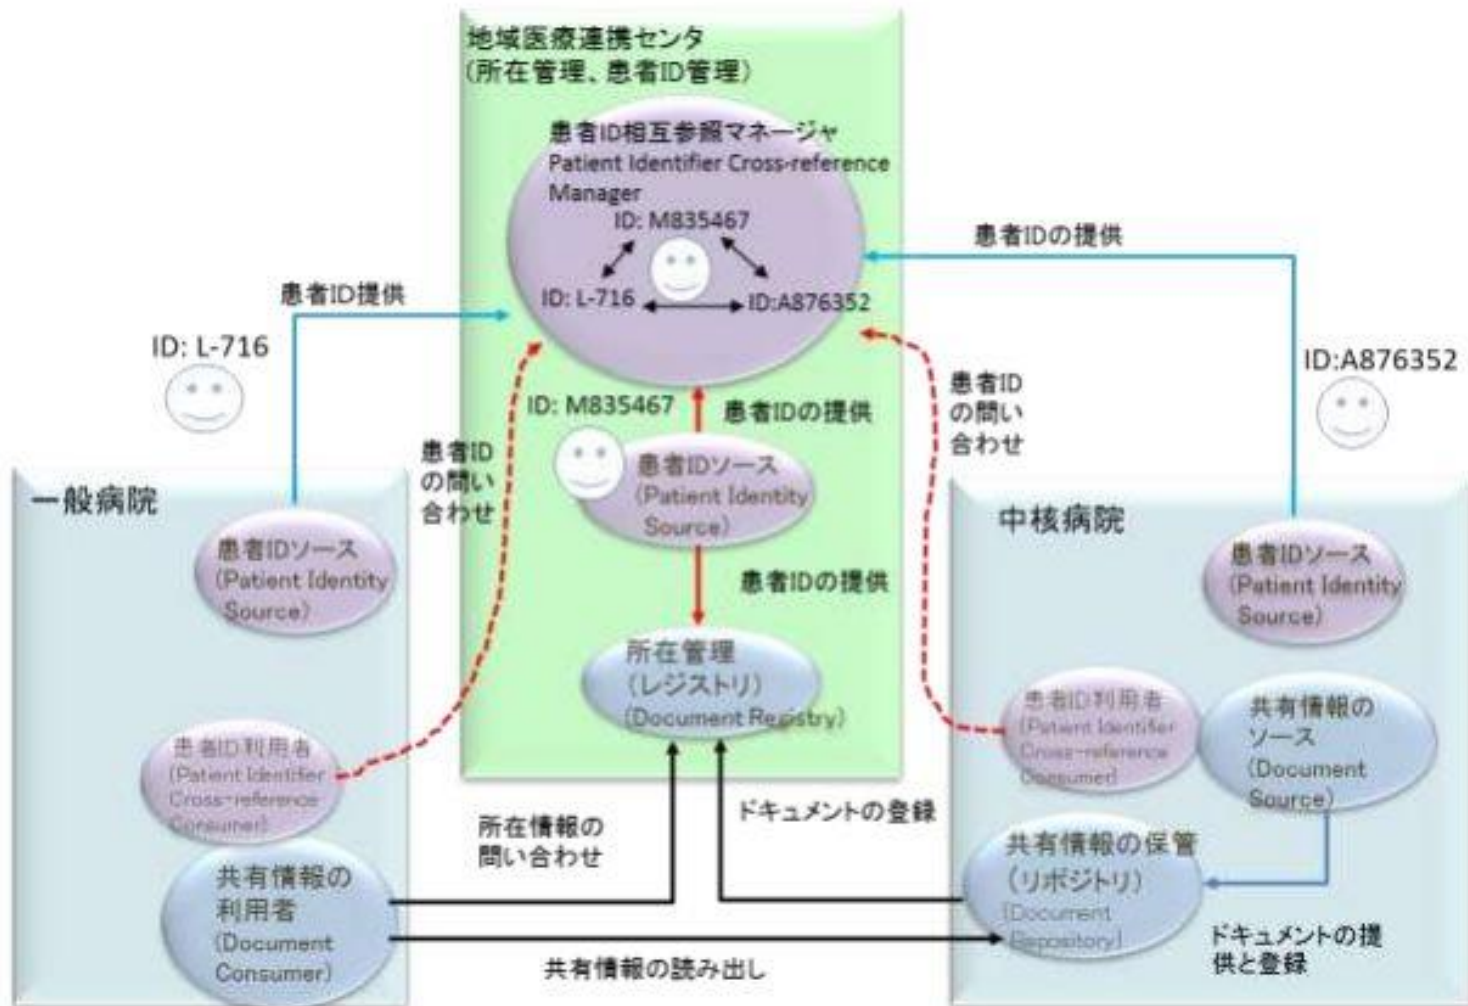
地域医療連携センタ
(所在管理、患者ID管理)

患者ID相互参照マネージャ
Patient Identifier Cross-reference Manager
ID: M835467
ID: L-716
ID:A876352

患者IDの提供

患者ID提供

ID: L-716

ID:A876352

患者ID
の問い
合わせ

ID: M835467
患者IDの提供

患者ID
の問い
合わせ

患者IDソース
(Patient Identity Source)

患者IDの提供

一般病院

患者IDソース
(Patient Identity Source)

中核病院

患者IDソース
(Patient Identity Source)

所在管理
(レジストリ)
(Document Registry)

患者ID利用者
(Patient Identifier Cross-reference Consumer)

共有情報の
ソース
(Document Source)

患者ID利用者
(Patient Identifier Cross-reference Consumer)

ドキュメントの登録

所在情報の
問い合わせ

共有情報の保管
(リポジトリ)
(Document Repository)

共有情報の
利用者
(Document Consumer)

ドキュメントの提
供と登録

共有情報の読み出し